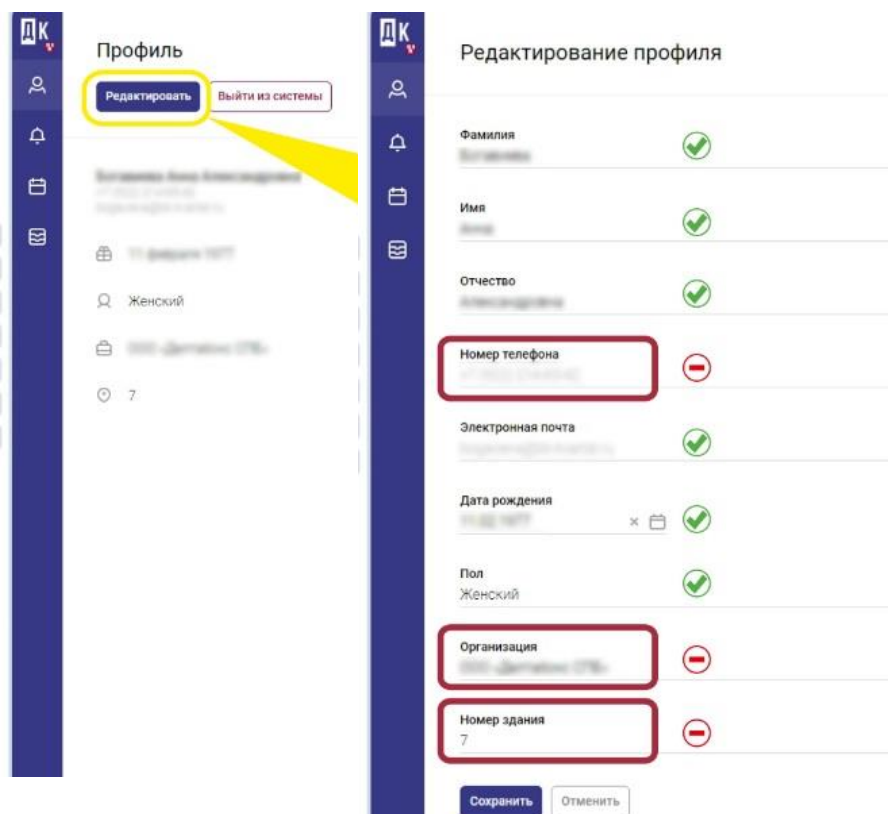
ДК

Профиль

Редактировать

Выйти из системы

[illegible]

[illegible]

Женский

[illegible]

7

ДК

Редактирование профиля

Фамилия
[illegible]

Имя
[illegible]

Отчество
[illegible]

Номер телефона
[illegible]

Электронная почта
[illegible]

Дата рождения
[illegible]

Пол
Женский

Организация
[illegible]

Номер здания
7

Сохранить

Отменить